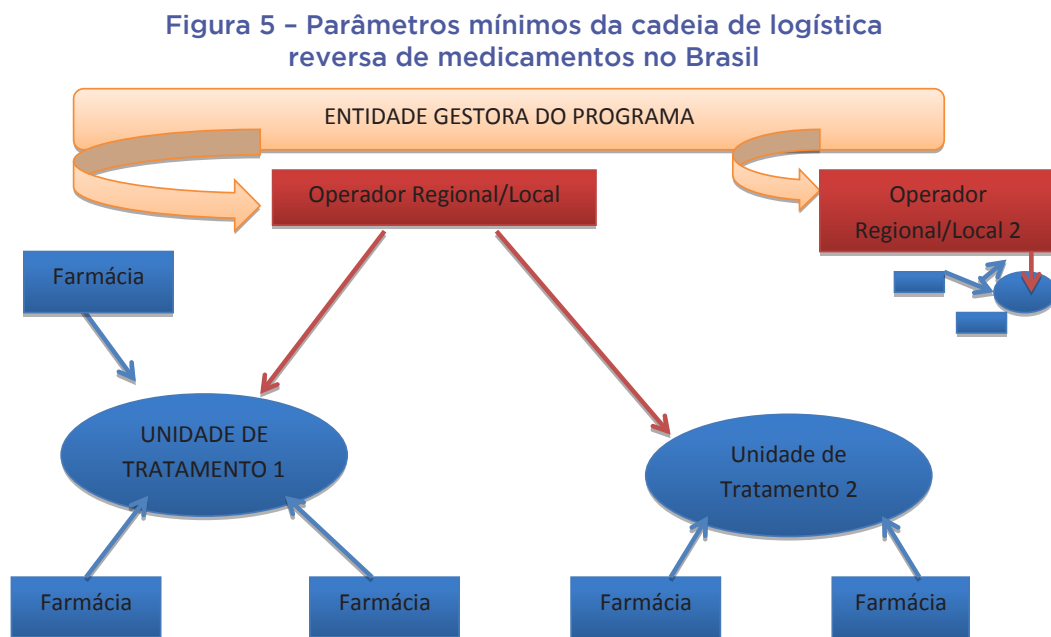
Figura 5 – Parâmetros mínimos da cadeia de logística reversa de medicamentos no Brasil

ENTIDADE GESTORA DO PROGRAMA

Operador Regional/Local

Operador Regional/Local 2

Farmácia

UNIDADE DE TRATAMENTO 1

Unidade de Tratamento 2

Farmácia

Farmácia

Farmácia

Farmácia